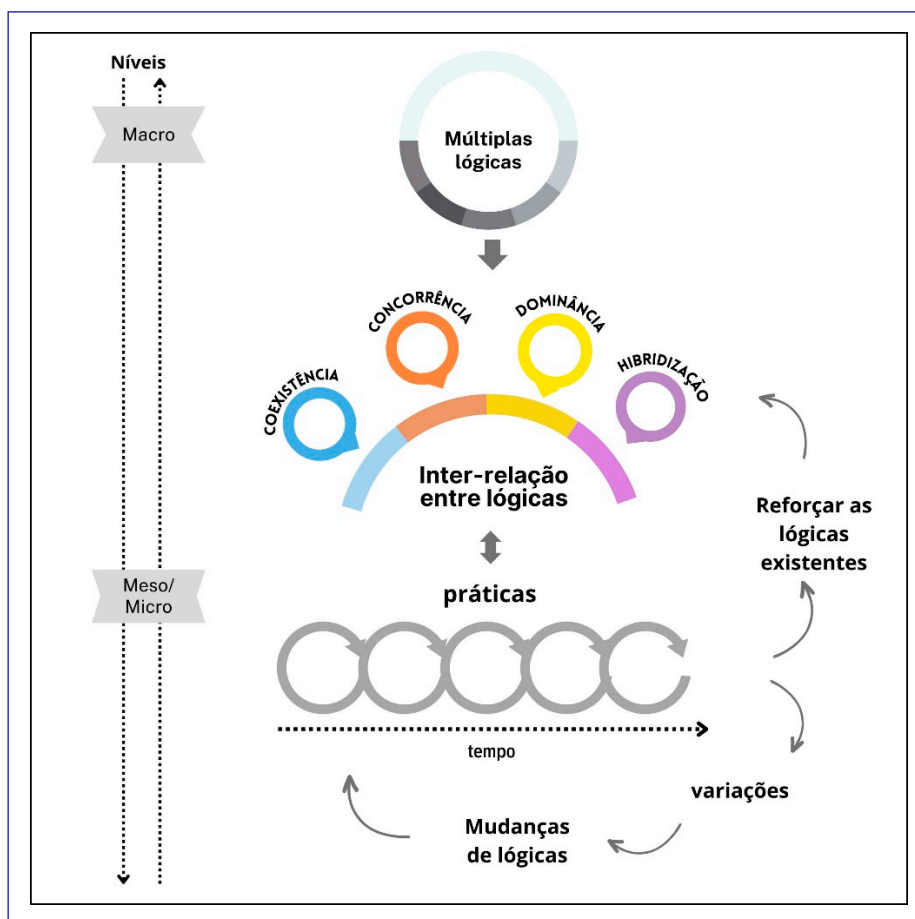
Níveis

Macro

Múltiplas lógicas

CONCORRÊNCIA

DOMINÂNCIA

COEXISTÊNCIA

HIBRIDIZAÇÃO

Inter-relação entre lógicas

Reforçar as lógicas existentes

Meso/ Micro

práticas

tempo

variações

Mudanças de lógicas